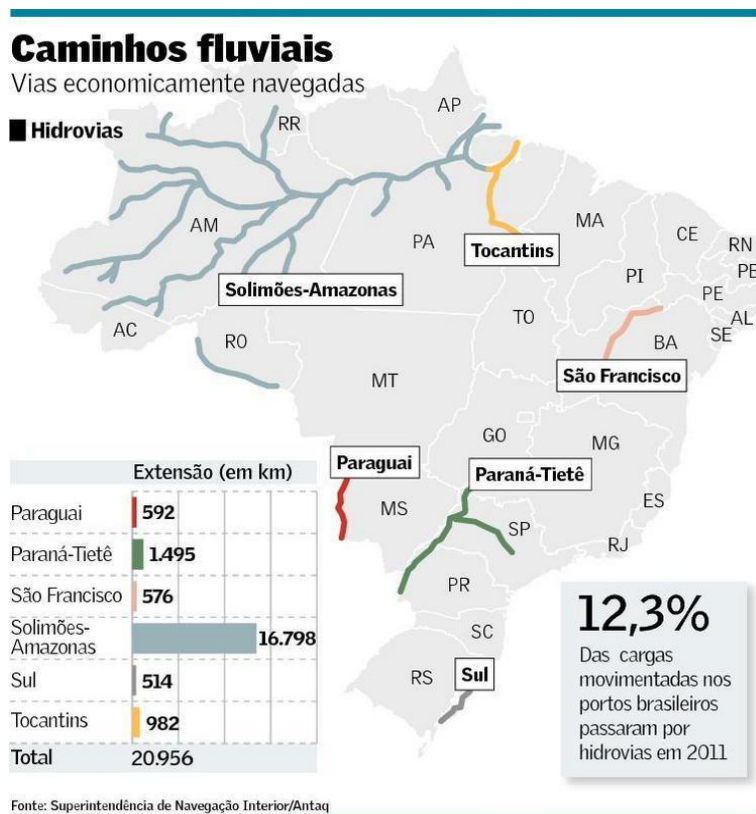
Caminhos fluviais
Vias economicamente navegadas

Hidrovias

RR
AP
AM
PA
MA
CE
RN
PE
PI
PE
AL
SE
AC
RO
TO
BA
MT
GO
MG
MS
ES
SP
RJ
PR
SC
RS

Tocantins
Solimões-Amazonas
São Francisco
Paraguai
Paraná-Tietê
Sul

| | Extensão (em km) |
|---|---|
| Paraguai | 592 |
| Paraná-Tietê | 1.495 |
| São Francisco | 576 |
| Solimões-Amazonas | 16.798 |
| Sul | 514 |
| Tocantins | 982 |
| Total | 20.956 |

12,3%
Das cargas movimentadas nos portos brasileiros passaram por hidrovias em 2011

Fonte: Superintendência de Navegação Interior/Antaq